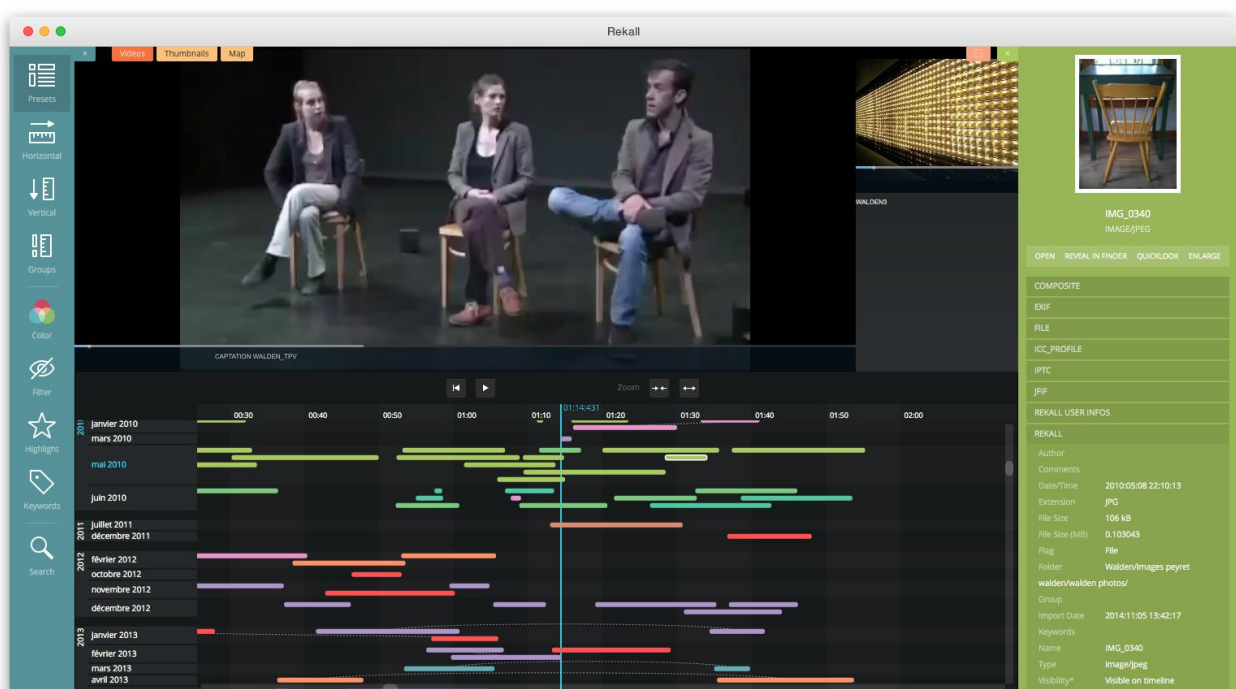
Rekall

Videos Thumbnails Map

Presets
Horizontal
Vertical
Groups
Color
Filter
Highlight
Keywords
Search

CAPTATION WALDEN_TPV

WALDEN3

Zoom

01:14:431

00:30 00:40 00:50 01:00 01:10 01:20 01:30 01:40 01:50 02:00

2010
janvier 2010
mars 2010
mai 2010
juin 2010
2011
juillet 2011
décembre 2011
2012
février 2012
octobre 2012
novembre 2012
décembre 2012
2013
janvier 2013
février 2013
mars 2013
avril 2013

IMG_0340
IMAGE/JPEG

OPEN REVEAL IN FINDER QUICKLOOK ENLARGE

COMPOSITE
EXIF
FILE
ICC_PROFILE
IPTC
JFIF
REKALL USER INFOS
REKALL

| | |
|---|---|
| Author | |
| Comments | |
| Date/Time | 2010:05:08 22:10:13 |
| Extension | JPG |
| File Size | 106 kB |
| File Size (MB) | 0.103043 |
| Flag | File |
| Folder | Walden/images peyret walden/walden photos/ |
| Group | |
| Import Date | 2014:11:05 13:42:17 |
| Keywords | |
| Name | IMG_0340 |
| Type | image/jpeg |
| Visibility* | Visible on timeline |